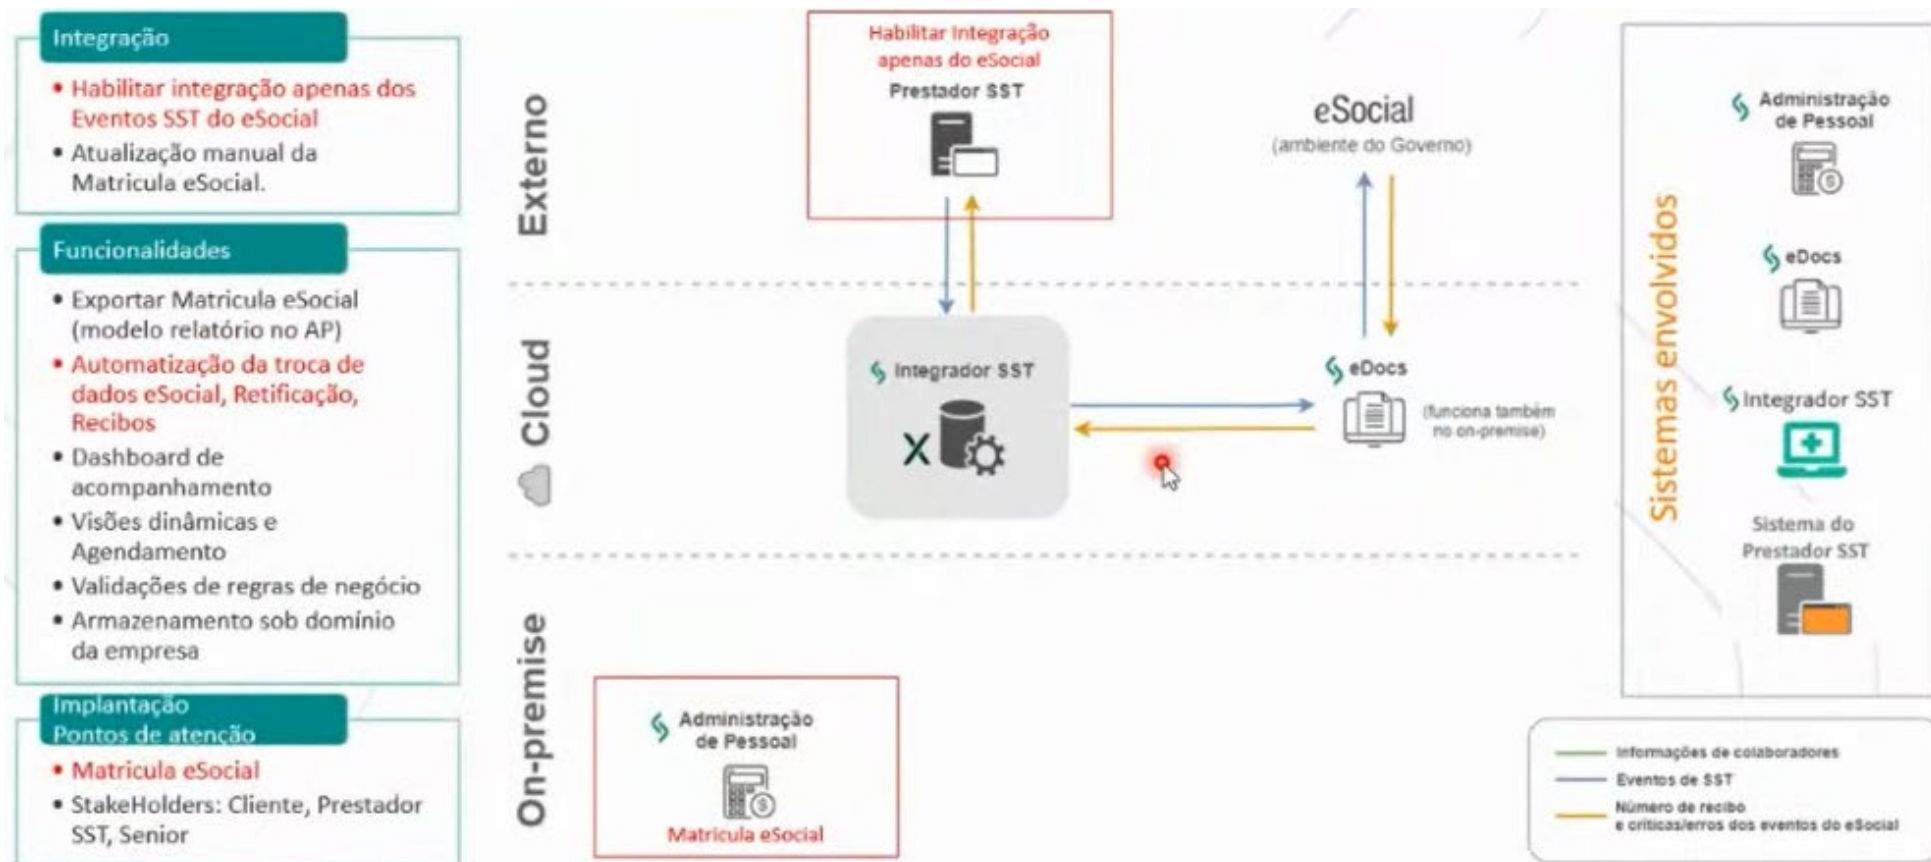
Integração

• Habilitar integração apenas dos Eventos SST do eSocial
• Atualização manual da Matricula eSocial.

Funcionalidades

• Exportar Matricula eSocial (modelo relatório no AP)
• Automatização da troca de dados eSocial, Retificação, Recibos
• Dashboard de acompanhamento
• Visões dinâmicas e Agendamento
• Validações de regras de negócio
• Armazenamento sob domínio da empresa

Implantação
Pontos de atenção

• Matricula eSocial
• StakeHolders: Cliente, Prestador SST, Senior

Externo

Habilitar Integração apenas do eSocial
Prestador SST

eSocial
(ambiente do Governo)

Cloud

Integrador SST

X

eDocs
(funciona também no on-premise)

On-premise

Administração de Pessoal
Matricula eSocial

Sistemas envolvidos

Administração de Pessoal

eDocs

Integrador SST

Sistema do Prestador SST

Informações de colaboradores
Eventos de SST
Número de recibo e críticas/erros dos eventos do eSocial